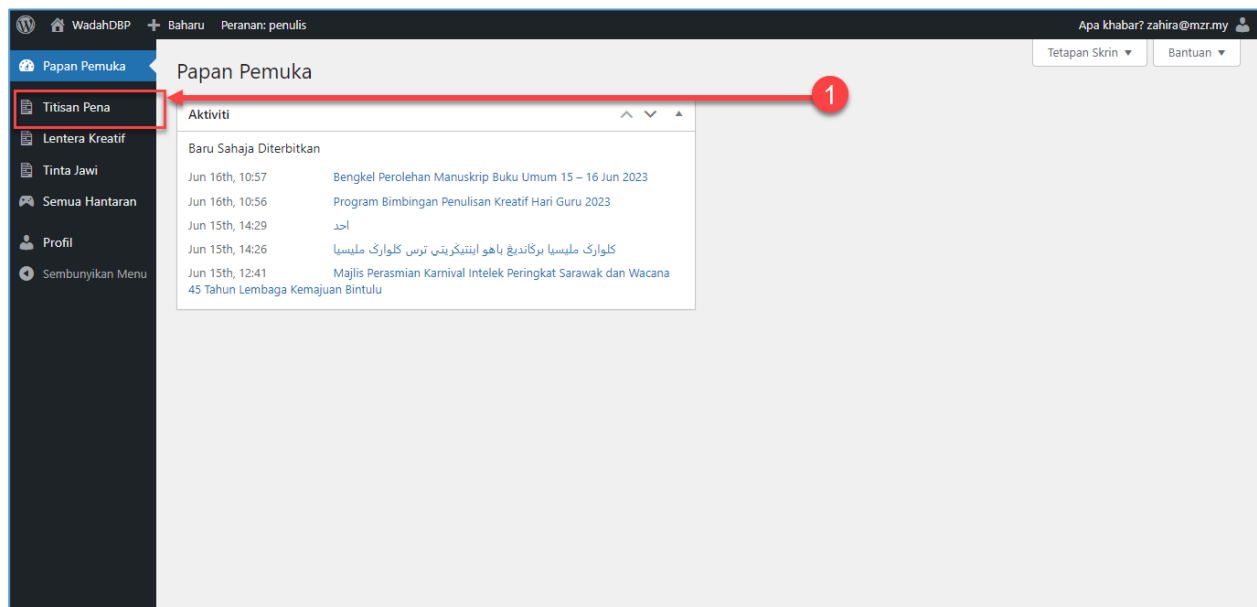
WadahDBP + Baharu Peranan: penulis

Apa khabar? zahira@mzr.my

Tetapan Skrin ▼ Bantuan ▼

Papan Pemuka

Titisan Pena

Lentera Kreatif

Tinta Jawi

Semua Hantaran

Profil

Sembunyikan Menu

Papan Pemuka

1

Aktiviti

Baru Sahaja Diterbitkan

Jun 16th, 10:57 Bengkel Perolehan Manuskrip Buku Umum 15 – 16 Jun 2023

Jun 16th, 10:56 Program Bimbingan Penulisan Kreatif Hari Guru 2023

Jun 15th, 14:29 احد

Jun 15th, 14:26 کلوارک مليسيا برکانديڠ باهو اينتيکريتي ترس کلوارک مليسيا

Jun 15th, 12:41 Majlis Perasmian Karnival Intelek Peringkat Sarawak dan Wacana 45 Tahun Lembaga Kemajuan Bintulu